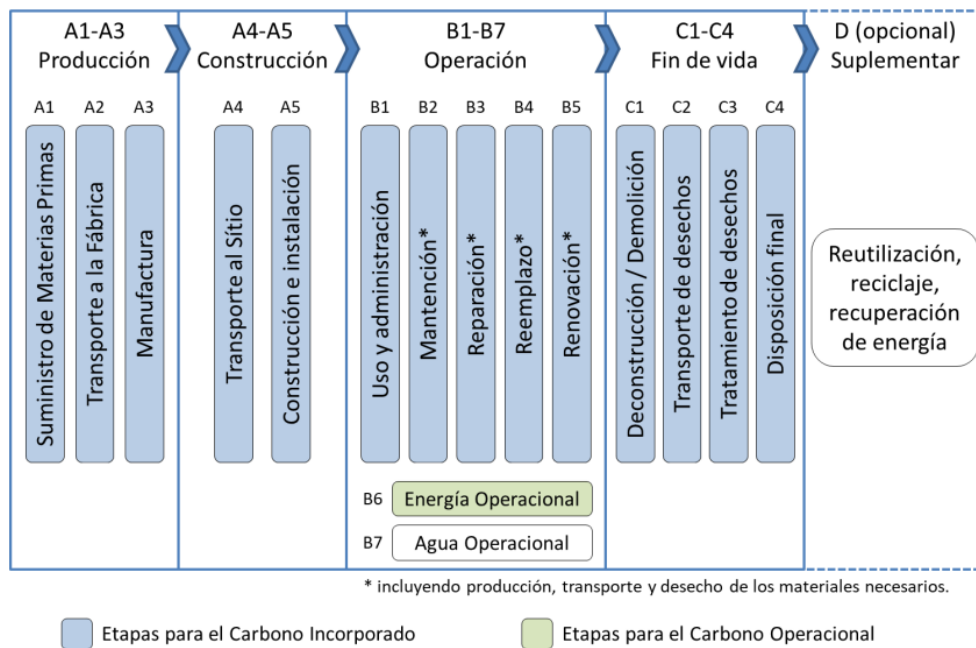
A1-A3
Producción

A1 A2 A3

Suministro de Materias Primas

Transporte a la Fábrica

Manufactura

A4-A5
Construcción

A4 A5

Transporte al Sitio

Construcción e instalación

B1-B7
Operación

B1 B2 B3 B4 B5

Uso y administración

Mantención*

Reparación*

Reemplazo*

Renovación*

B6 Energía Operacional

B7 Agua Operacional

C1-C4
Fin de vida

C1 C2 C3 C4

Deconstrucción / Demolición

Transporte de desechos

Tratamiento de desechos

Disposición final

D (opcional)
Suplementar

Reutilización, reciclaje, recuperación de energía

* incluyendo producción, transporte y desecho de los materiales necesarios.

Etapas para el Carbono Incorporado

Etapas para el Carbono Operacional